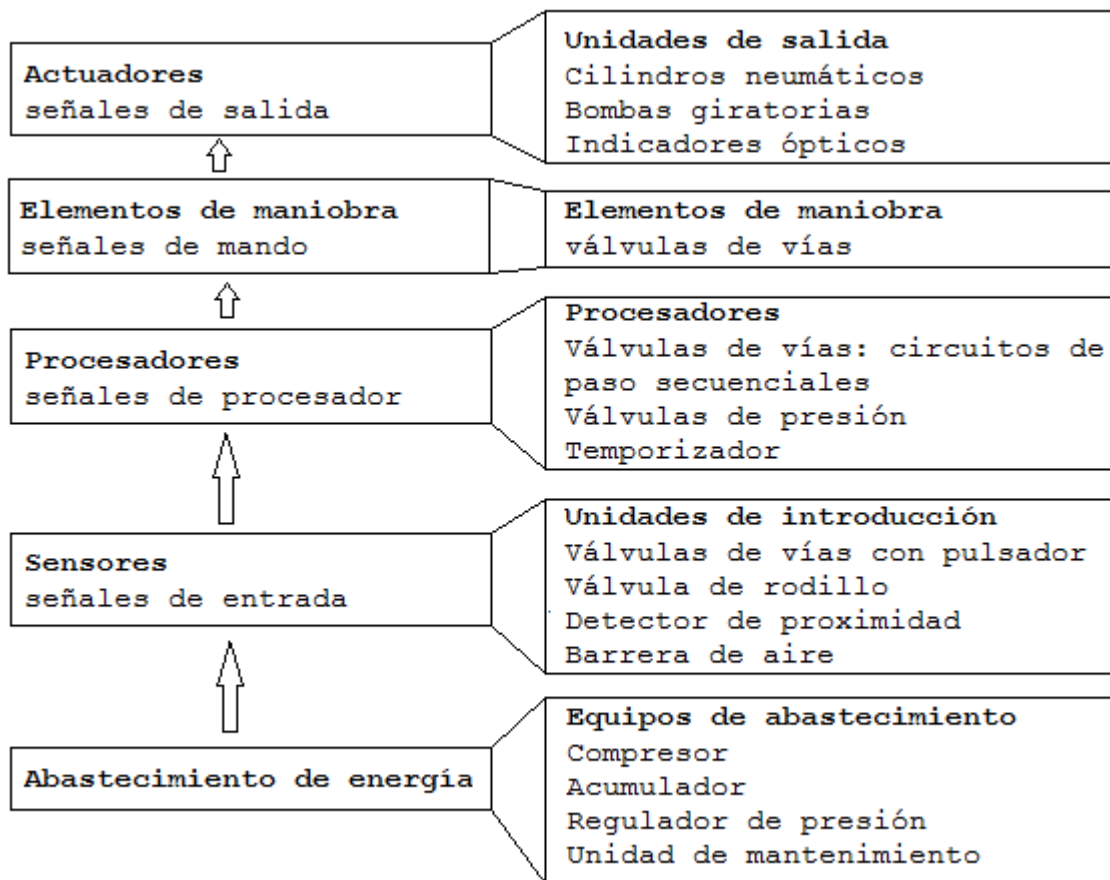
Actuadores
señales de salida

Unidades de salida
Cilindros neumáticos
Bombas giratorias
Indicadores ópticos

Elementos de maniobra
señales de mando

Elementos de maniobra
válvulas de vías

Procesadores
señales de procesador

Procesadores
Válvulas de vías: circuitos de paso secuenciales
Válvulas de presión
Temporizador

Sensores
señales de entrada

Unidades de introducción
Válvulas de vías con pulsador
Válvula de rodillo
Detector de proximidad
Barrera de aire

Abastecimiento de energía

Equipos de abastecimiento
Compresor
Acumulador
Regulador de presión
Unidad de mantenimiento